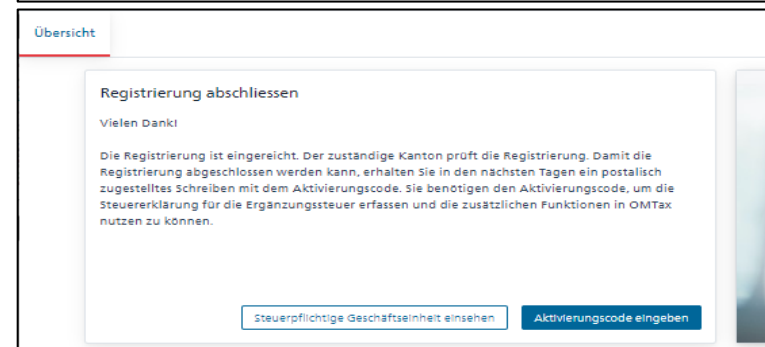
Übersicht

Registrierung abschliessen

Vielen Dank!

Die Registrierung ist eingereicht. Der zuständige Kanton prüft die Registrierung. Damit die Registrierung abgeschlossen werden kann, erhalten Sie in den nächsten Tagen ein postalisch zugestelltes Schreiben mit dem Aktivierungscode. Sie benötigen den Aktivierungscode, um die Steuererklärung für die Ergänzungssteuer erfassen und die zusätzlichen Funktionen in OMTax nutzen zu können.

Steuerpflichtige Geschäftseinheit einsehen

Aktivierungscode eingeben